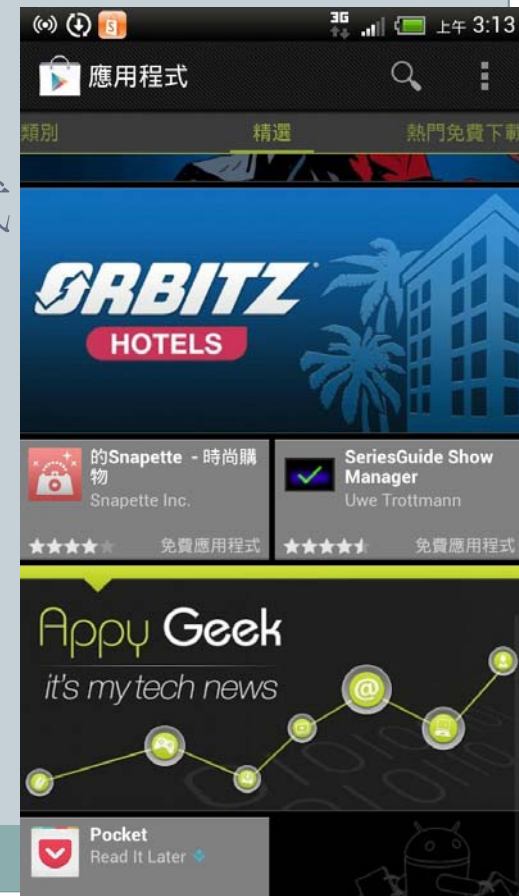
3G 上午 3:13

應用程式

類別 精選 熱門免費下載

ORBITZ
HOTELS

的Snapette - 時尚購物
Snapette Inc.
免費應用程式

SeriesGuide Show Manager
Uwe Trottmann
免費應用程式

Appy Geek
it's my tech news

Pocket
Read It Later